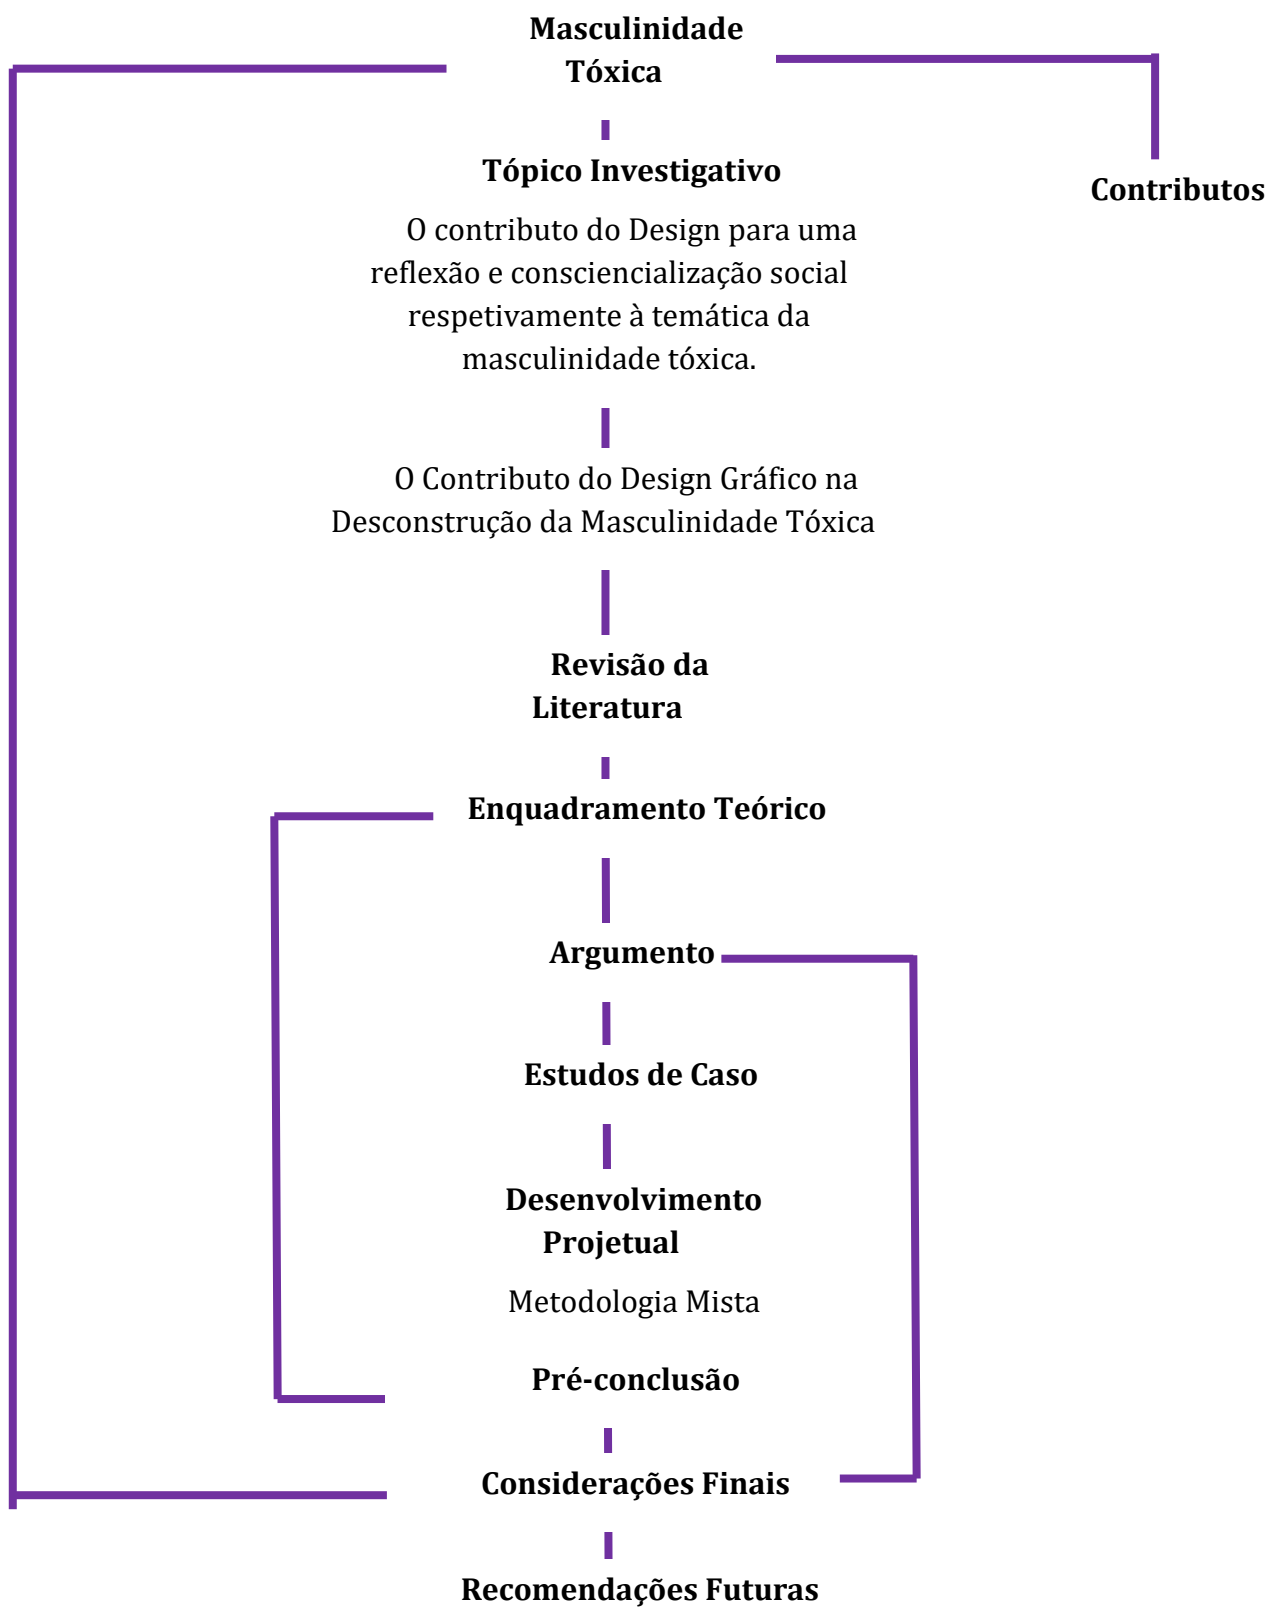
Masculinidade Tóxica

Contributos

Tópico Investigativo

O contributo do Design para uma reflexão e consciencialização social respetivamente à temática da masculinidade tóxica.

O Contributo do Design Gráfico na Desconstrução da Masculinidade Tóxica

Revisão da Literatura

Enquadramento Teórico

Argumento

Estudos de Caso

Desenvolvimento Projetual

Metodologia Mista

Pré-conclusão

Considerações Finais

Recomendações Futuras